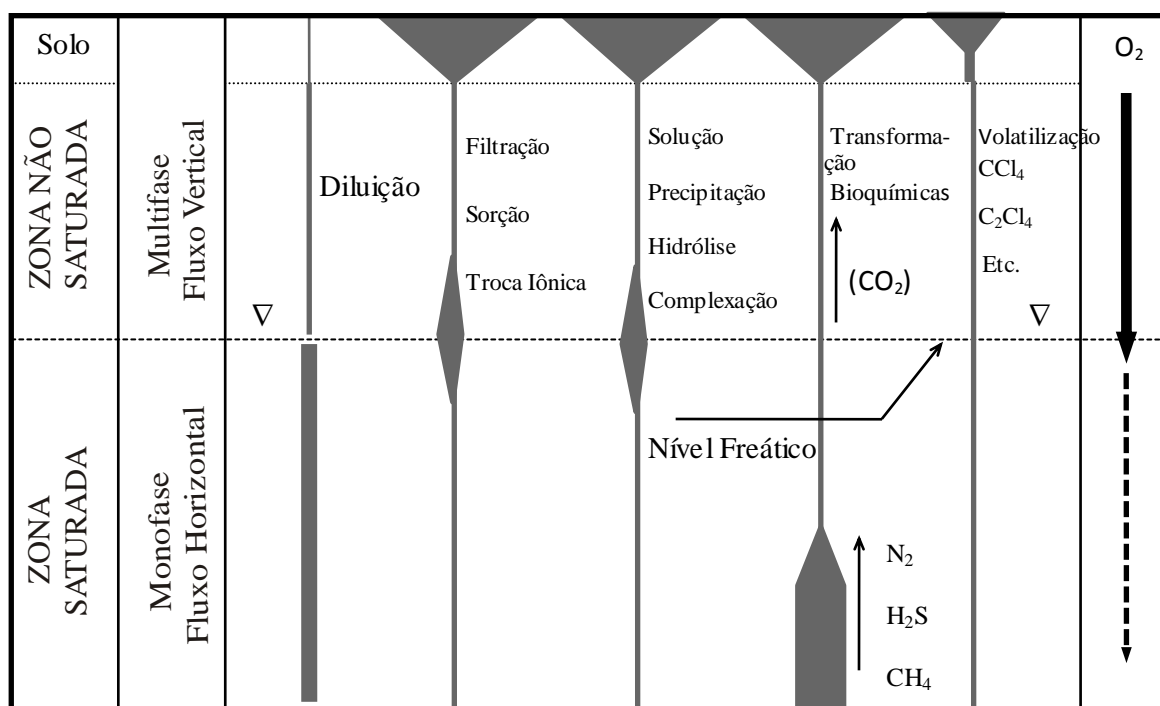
Solo

$O_2$

ZONA NÃO SATURADA

Multifase Fluxo Vertical

Diluição

Filtração

Sorção

Troca Iônica

Solução

Precipitação

Hidrólise

Complexação

Transformação Bioquímicas

$(CO_2)$

Volatilização

$CCl_4$

$C_2Cl_4$

Etc.

∇

∇

ZONA SATURADA

Monofase Fluxo Horizontal

Nível Freático

$N_2$

$H_2S$

$CH_4$